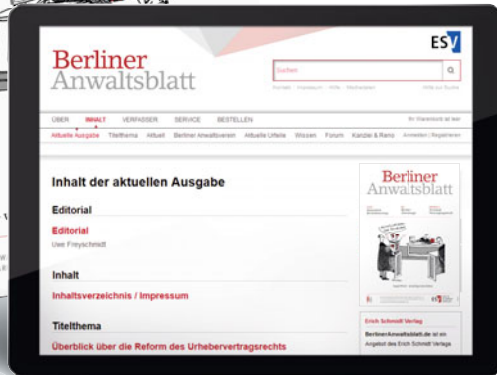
Berliner Anwaltsblatt

ESV

Suchen

Kontakt Impressum Hilfe Mediadaten Hilfe zur Suche

ÜBER INHALT VERFASSER SERVICE BESTELLEN

Ihr Warenkorb ist leer

Aktuelle Ausgabe Titelthema Aktuell Berliner Anwaltsverein Aktuelle Urteile Wissen Forum Kanzlei & Beruf Anmelden | Registrieren

Inhalt der aktuellen Ausgabe

Editorial

Editorial

Uwe Freyschmidt

Inhalt

Inhaltsverzeichnis / Impressum

Titelthema

Überblick über die Reform des Urhebervertragsrechts

Berliner Anwaltsblatt

Erich Schmidt Verlag

BerlinerAnwaltsblatt.de ist ein Angebot des Erich Schmidt Verlags